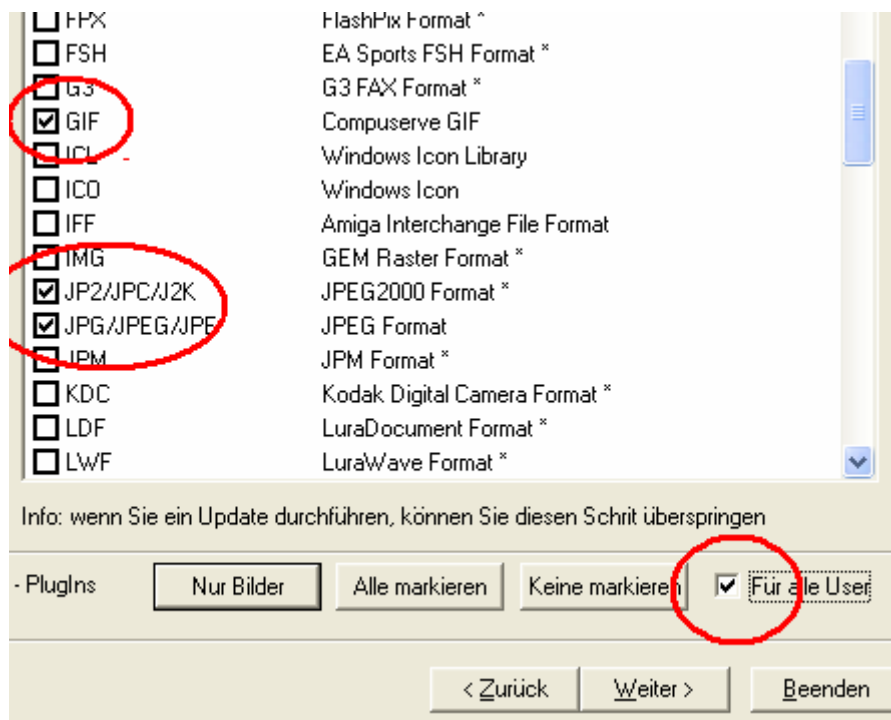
| | |
|---|---|
| FPX | FlashPix Format * |
| FSH | EA Sports FSH Format * |
| G3 | G3 FAX Format * |
| GIF | Compuserve GIF |
| ICL | Windows Icon Library |
| ICO | Windows Icon |
| IFF | Amiga Interchange File Format |
| IMG | GEM Raster Format * |
| JP2/JPC/J2K | JPEG2000 Format * |
| JPG/JPEG/JPE | JPEG Format |
| JPM | JPM Format * |
| KDC | Kodak Digital Camera Format * |
| LDF | LuraDocument Format * |
| LWF | LuraWave Format * |

Info: wenn Sie ein Update durchführen, können Sie diesen Schrit überspringen

- PlugIns

Nur Bilder

Alle markieren

Keine markieren

Für alle User

< Zurück

Weiter >

Beenden